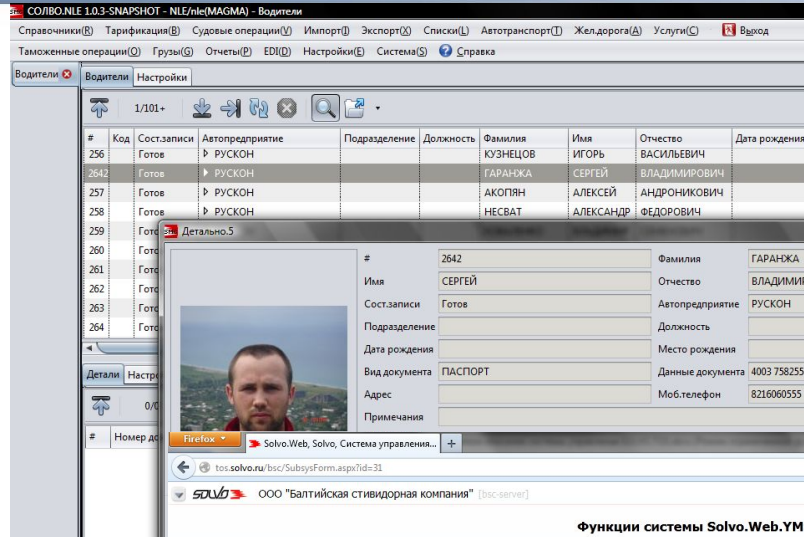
СОЛВО.NLE 1.0.3-SNAPSHOT - NLE/nle(MAGMA) - Водители

Справочники(R) Тарификация(B) Судовые операции(V) Импорт(I) Экспорт(X) Списки(L) Автотранспорт(T) Жел.дорога(A) Услуги(C) Выход

Таможенные операции(O) Грузы(G) Отчеты(P) EDI(D) Настройки(E) Система(S) Справка

Водители

Водители Настройки

1/101+

| # | Код | Сост.записи | Автопредприятие | Подразделение | Должность | Фамилия | Имя | Отчество | Дата рождения |
|---|---|---|---|---|---|---|---|---|---|
| 256 | | Готов | РУСКОН | | | КУЗНЕЦОВ | ИГОРЬ | ВАСИЛЬЕВИЧ | |
| 2642 | | Готов | РУСКОН | | | ГАРАНЖА | СЕРГЕЙ | ВЛАДИМИРОВИЧ | |
| 257 | | Готов | РУСКОН | | | АКОПЯН | АЛЕКСЕЙ | АНДРОНИКОВИЧ | |
| 258 | | Готов | РУСКОН | | | НЕСВАТ | АЛЕКСАНДР | ФЕДОРОВИЧ | |
| 259 | | Гото | | | | | | | |
| 260 | | Гото | | | | | | | |
| 261 | | Гото | | | | | | | |
| 262 | | Гото | | | | | | | |
| 263 | | Гото | | | | | | | |
| 264 | | Гото | | | | | | | |

Детали Настр

0/0

# Номер до

Детально.5

| | | | |
|---|---|---|---|
| # | 2642 | Фамилия | ГАРАНЖА |
| Имя | СЕРГЕЙ | Отчество | ВЛАДИМИ |
| Сост.записи | Готов | Автопредприятие | РУСКОН |
| Подразделение | | Должность | |
| Дата рождения | | Место рождения | |
| Вид документа | ПАСПОРТ | Данные документа | 4003 758255 |
| Адрес | | Моб.телефон | 8216060555 |
| Примечания | | | |

Firefox

Solvo.Web, Solvo, Система управления...

tos.solvo.ru/bsc/SubsysForm.aspx?id=31

SOLVO ООО "Балтийская стивидорная компания" [bsc-server]

Функции системы Solvo.Web.YM